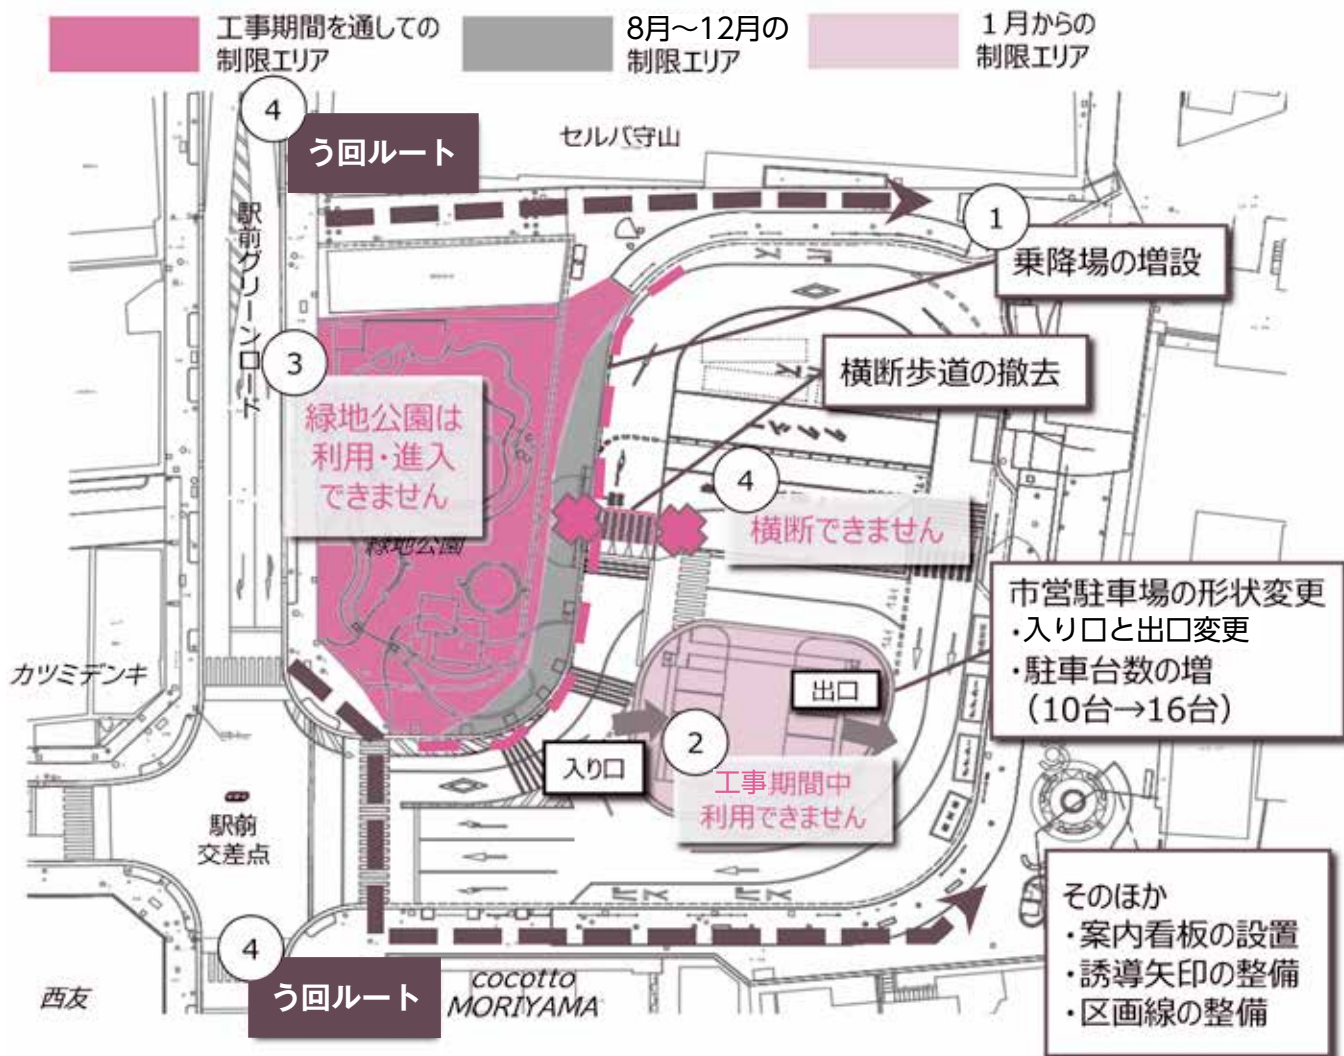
工事期間を通しての制限エリア

8月～12月の制限エリア

1月からの制限エリア

4

う回ルート

セルバ守山

駅前グリーンロード

1

乗降場の増設

3

横断歩道の撤去

緑地公園は利用・進入できません

4

横断できません

緑地公園

市営駐車場の形状変更
・入り口と出口変更
・駐車台数の増
（10台→16台）

カツミデンキ

出口

2

入り口

工事期間中利用できません

駅前交差点

そのほか
・案内看板の設置
・誘導矢印の整備
・区画線の整備

4

西友

う回ルート

cocotto MORIYAMA